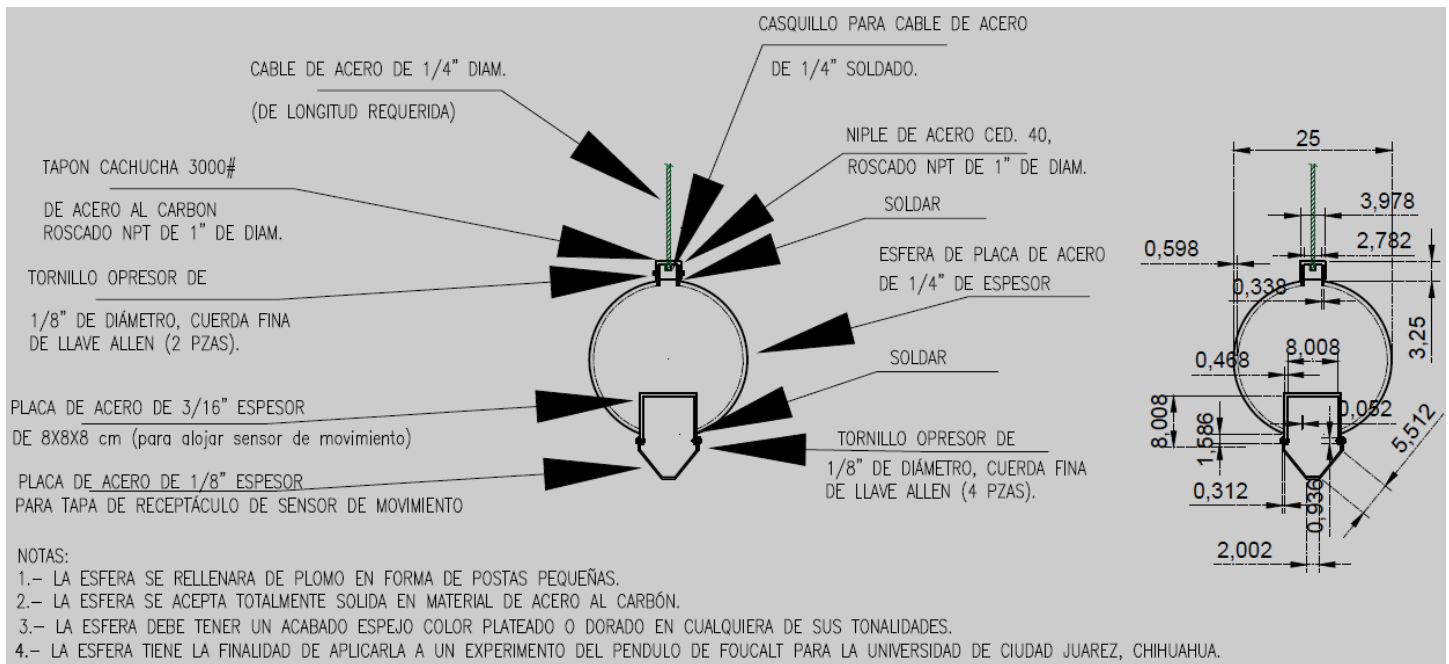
CASQUILLO PARA CABLE DE ACERO
DE 1/4" SOLDADO.

CABLE DE ACERO DE 1/4" DIAM.
(DE LONGITUD REQUERIDA)

NIPLE DE ACERO CED. 40,
ROSCADO NPT DE 1" DE DIAM.

TAPON CACHUCHA 3000#
DE ACERO AL CARBON
ROSCADO NPT DE 1" DE DIAM.

SOLDAR

ESFERA DE PLACA DE ACERO
DE 1/4" DE ESPESOR

TORNILLO OPRESOR DE
1/8" DE DIÁMETRO, CUERDA FINA
DE LLAVE ALLEN (2 PZAS).

SOLDAR

PLACA DE ACERO DE 3/16" ESPESOR
DE 8X8X8 cm (para alojar sensor de movimiento)

TORNILLO OPRESOR DE
1/8" DE DIÁMETRO, CUERDA FINA
DE LLAVE ALLEN (4 PZAS).

PLACA DE ACERO DE 1/8" ESPESOR
PARA TAPA DE RECEPTÁCULO DE SENSOR DE MOVIMIENTO

25
3,978
2,782
0,598
0,338
3,25
0,468
8,008
8,008
0,052
1,586
5,512
0,312
0,936
2,002

NOTAS:
1.– LA ESFERA SE RELLENARA DE PLOMO EN FORMA DE POSTAS PEQUEÑAS.
2.– LA ESFERA SE ACEPTA TOTALMENTE SOLIDA EN MATERIAL DE ACERO AL CARBÓN.
3.– LA ESFERA DEBE TENER UN ACABADO ESPEJO COLOR PLATEADO O DORADO EN CUALQUIERA DE SUS TONALIDADES.
4.– LA ESFERA TIENE LA FINALIDAD DE APLICARLA A UN EXPERIMENTO DEL PENDULO DE FOUCALT PARA LA UNIVERSIDAD DE CIUDAD JUAREZ, CHIHUAHUA.